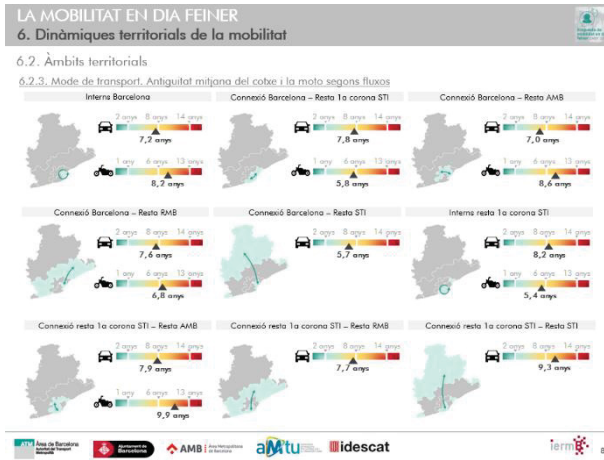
LA MOBILITAT EN DIA FEINER
6. Dinàmiques territorials de la mobilitat

6.2. Àmbits territorials

6.2.3. Mode de transport. Antiguitat mitjana del cotxe i la moto segons fluxos

Intern Barcelona
2 anys 8 anys 14 anys
7,2 anys
1 any 6 anys 13 anys
8,2 anys

Connexió Barcelona – Resta 1a corona STI
2 anys 8 anys 14 anys
7,8 anys
1 any 6 anys 13 anys
5,8 anys

Connexió Barcelona – Resta AMB
2 anys 8 anys 14 anys
7,0 anys
1 any 6 anys 13 anys
8,6 anys

Connexió Barcelona – Resta RMB
2 anys 8 anys 14 anys
7,6 anys
1 any 6 anys 13 anys
6,8 anys

Connexió Barcelona – Resta STI
2 anys 8 anys 14 anys
5,7 anys

Intern resta 1a corona STI
2 anys 8 anys 14 anys
8,2 anys
1 any 6 anys 13 anys
5,4 anys

Connexió resta 1a corona STI – Resta AMB
2 anys 8 anys 14 anys
7,9 anys
1 any 6 anys 13 anys
9,9 anys

Connexió resta 1a corona STI – Resta RMB
2 anys 8 anys 14 anys
7,7 anys

Connexió resta 1a corona STI – Resta STI
2 anys 8 anys 14 anys
9,3 anys

ATM Àrea de Barcelona Autoritat del Transport Metropolità
Ajuntament de Barcelona
AMB Àrea Metropolitana de Barcelona
aMtu
idescat
ierm
8